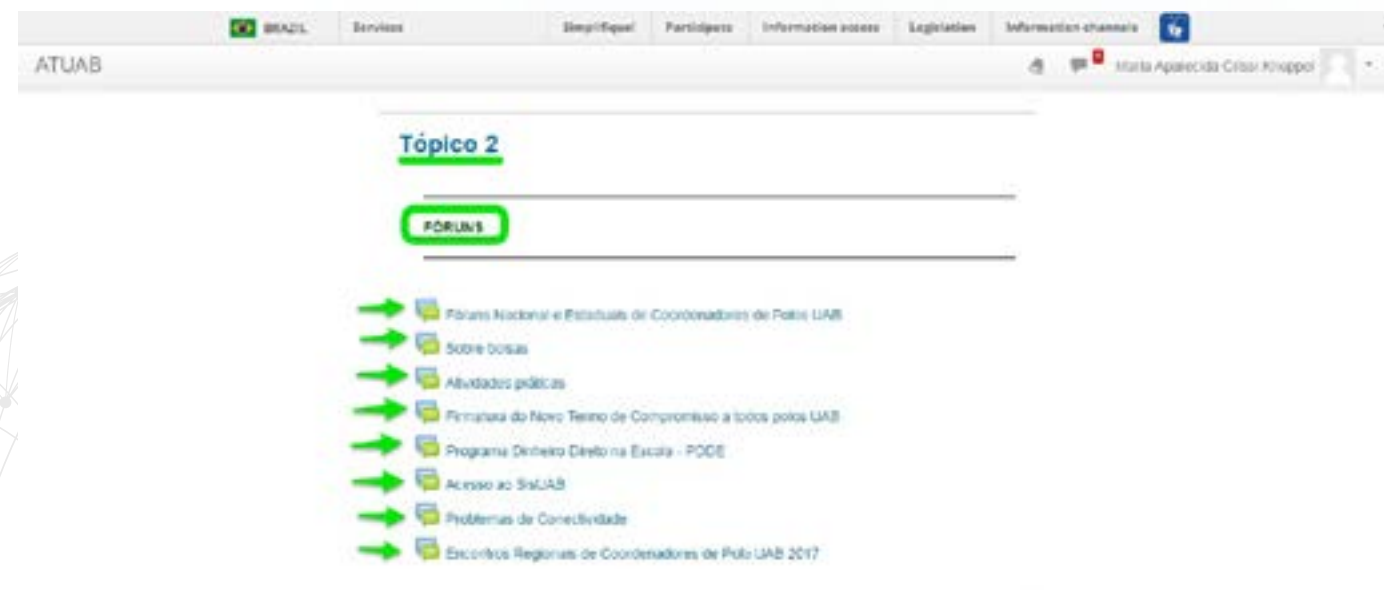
BRAZIL Services Simplifique! Participe Information access Legislation Information channels

ATUAB

Maria Aparecida Cribar Knoppel

Tópico 2

FÓRUNS

Fórum Nacional e Estaduais de Coordenadores de Polos UAB

Sobre bolsas

Atividades práticas

Assinatura do Novo Termo de Compromisso a todos polos UAB

Programa Dinheiro Direto na Escola - PDDE

Acesso ao SisUAB

Problemas de Conectividade

Encontros Regionais de Coordenadores de Polo UAB 2017